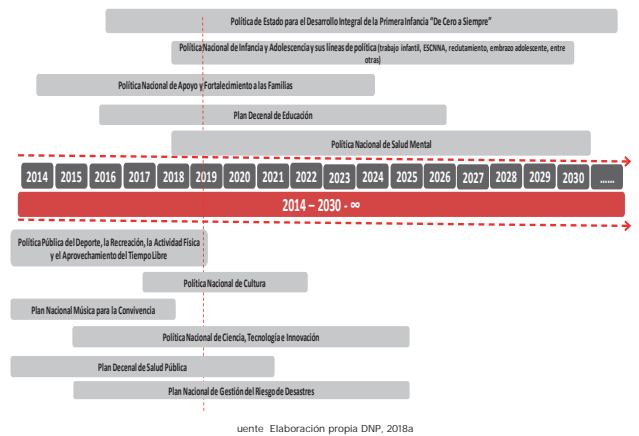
Política de Estado para el Desarrollo Integral de la Primera Infancia "De Cero a Siempre"

Política Nacional de Infancia y Adolescencia y sus líneas de política (trabajo infantil, ESCNNA, reclutamiento, embarazo adolescente, entre otras)

Política Nacional de Apoyo y Fortalecimiento a las Familias

Plan Decenal de Educación

Política Nacional de Salud Mental

| 2014 | 2015 | 2016 | 2017 | 2018 | 2019 | 2020 | 2021 | 2022 | 2023 | 2024 | 2025 | 2026 | 2027 | 2028 | 2029 | 2030 | ...... |
|---|---|---|---|---|---|---|---|---|---|---|---|---|---|---|---|---|---|

2014 – 2030 - ∞

Política Pública del Deporte, la Recreación, la Actividad Física y el Aprovechamiento del Tiempo Libre

Política Nacional de Cultura

Plan Nacional Música para la Convivencia

Política Nacional de Ciencia, Tecnología e Innovación

Plan Decenal de Salud Pública

Plan Nacional de Gestión del Riesgo de Desastres

uente Elaboración propia DNP, 2018a